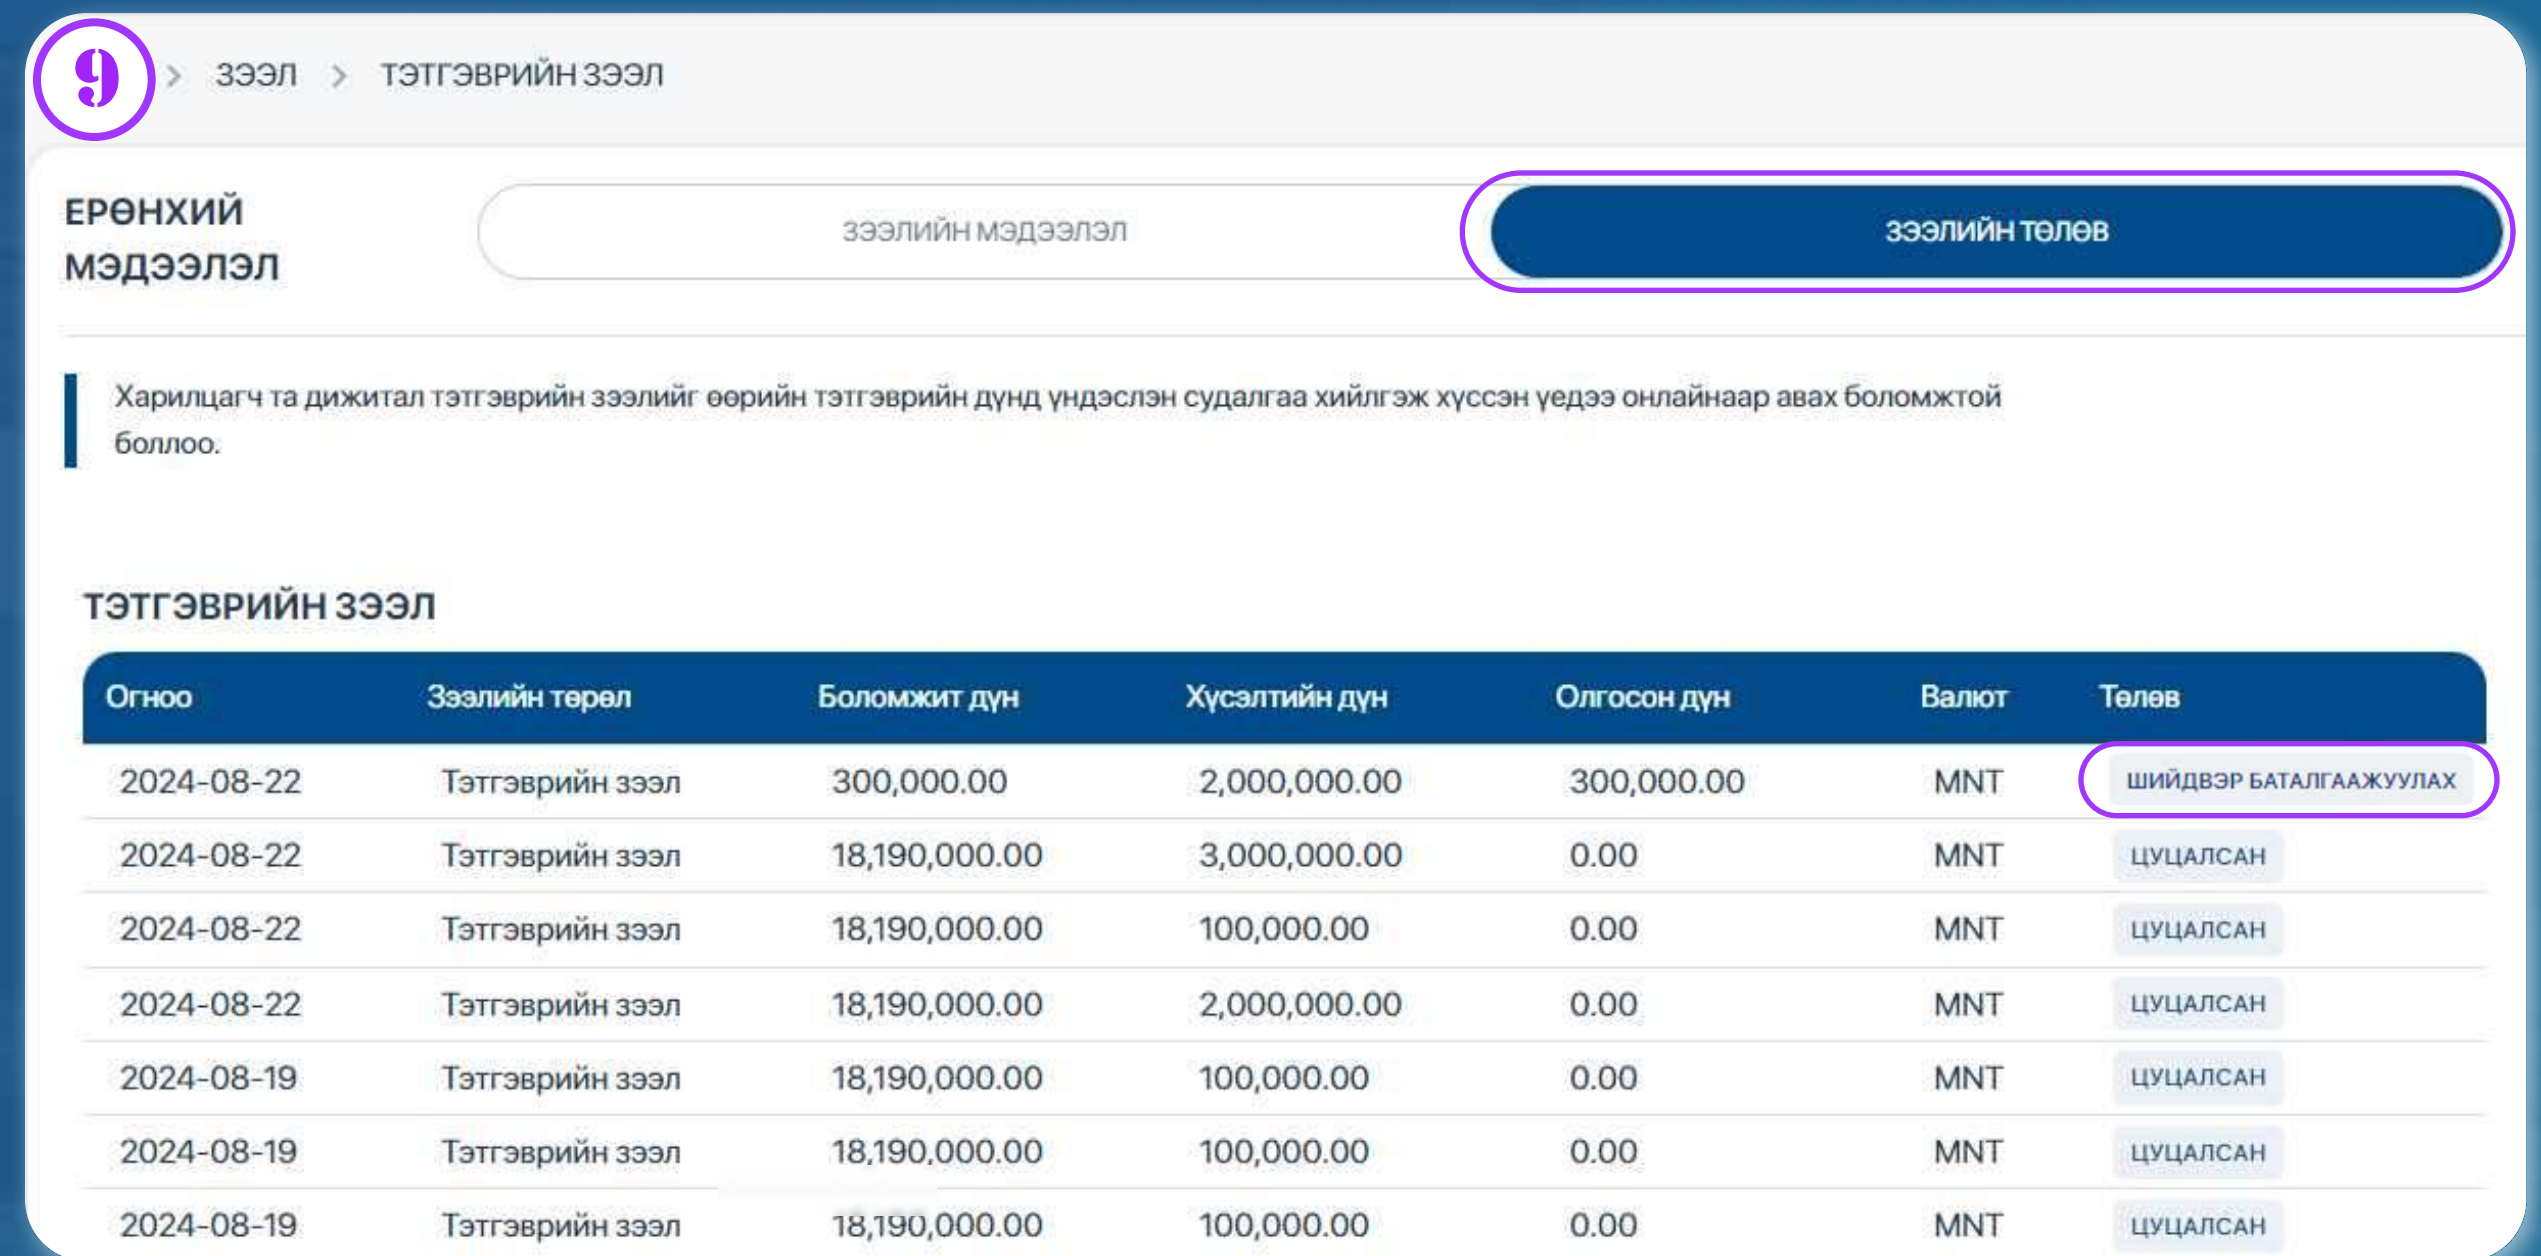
9

> ЗЭЭЛ > ТЭТГЭВРИЙН ЗЭЭЛ

ЕРӨНХИЙ МЭДЭЭЛЭЛ

ЗЭЭЛИЙН МЭДЭЭЛЭЛ

ЗЭЭЛИЙН ТӨЛӨВ

Харилцагч та дижитал тэтгэврийн зээлийг өөрийн тэтгэврийн дунд үндэслэн судалгаа хийлгэж хүссэн үедээ онлайнаар авах боломжтой боллоо.

ТЭТГЭВРИЙН ЗЭЭЛ

| Огноо | Зээлийн төрөл | Боломжит дүн | Хүсэлтийн дүн | Олгосон дүн | Валют | Төлөв |
|---|---|---|---|---|---|---|
| 2024-08-22 | Тэтгэврийн зээл | 300,000.00 | 2,000,000.00 | 300,000.00 | MNT | ШИЙДВЭР БАТАЛГААЖУУЛАХ |
| 2024-08-22 | Тэтгэврийн зээл | 18,190,000.00 | 3,000,000.00 | 0.00 | MNT | ЦУЦАЛСАН |
| 2024-08-22 | Тэтгэврийн зээл | 18,190,000.00 | 100,000.00 | 0.00 | MNT | ЦУЦАЛСАН |
| 2024-08-22 | Тэтгэврийн зээл | 18,190,000.00 | 2,000,000.00 | 0.00 | MNT | ЦУЦАЛСАН |
| 2024-08-19 | Тэтгэврийн зээл | 18,190,000.00 | 100,000.00 | 0.00 | MNT | ЦУЦАЛСАН |
| 2024-08-19 | Тэтгэврийн зээл | 18,190,000.00 | 100,000.00 | 0.00 | MNT | ЦУЦАЛСАН |
| 2024-08-19 | Тэтгэврийн зээл | 18,190,000.00 | 100,000.00 | 0.00 | MNT | ЦУЦАЛСАН |